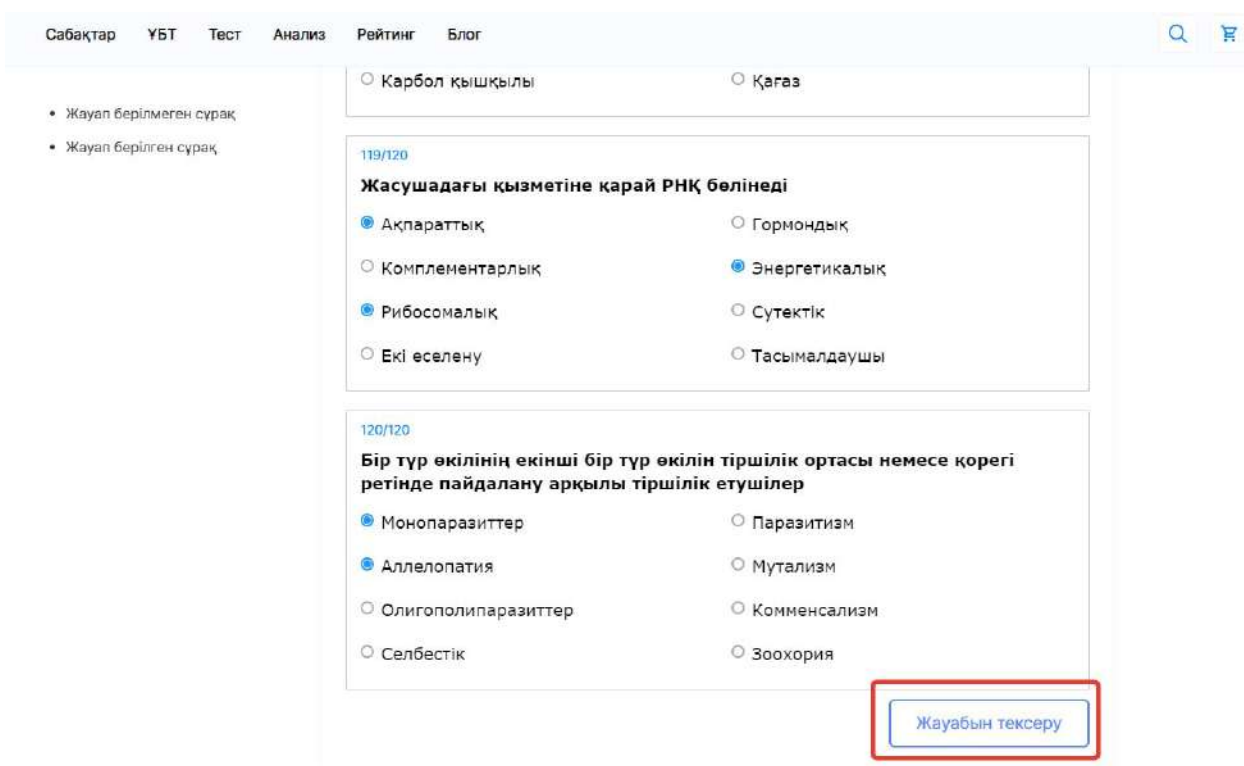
Сабақтар ҰБТ Тест Анализ Рейтинг Блог

• Жауап берілмеген сұрақ
• Жауап берілген сұрақ

○ Карбол қышқылы
○ Қағаз

119/120

Жасушадағы қызметіне қарай РНҚ бөлінеді

● Ақпараттық
○ Гормондық
○ Комплементарлық
● Энергетикалық
● Рибосомалық
○ Сутектік
○ Екі еселену
○ Тасымалдаушы

120/120

Бір түр өкілінің екінші бір түр өкілін тіршілік ортасы немесе қорегі ретінде пайдалану арқылы тіршілік етушілер

● Монопаразиттер
○ Паразитизм
● Аллелопатия
○ Мутализм
○ Олигополипаразиттер
○ Комменсализм
○ Селбестік
○ Зоохория

Жауабын тексеру